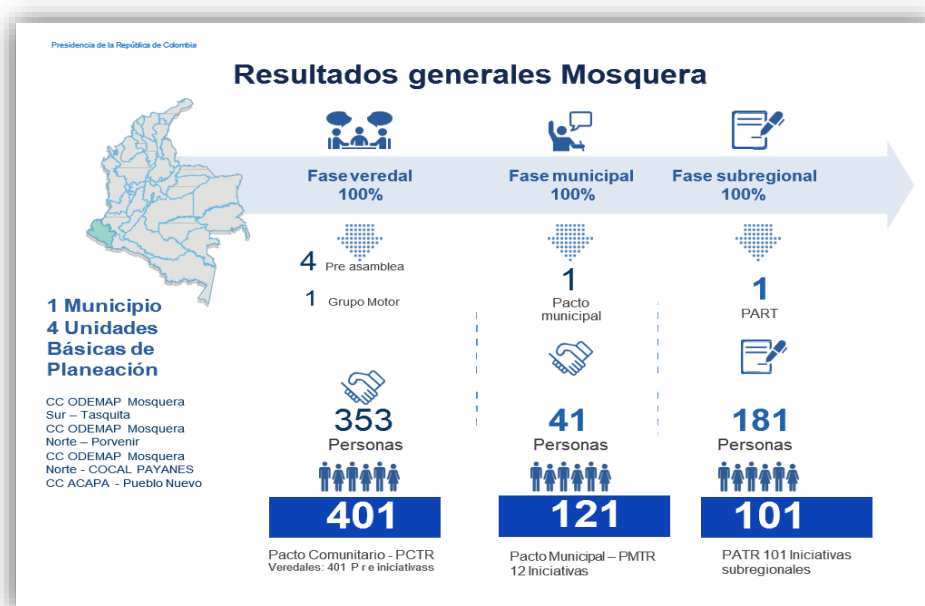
Presidencia de la República de Colombia

Resultados generales Mosquera

Fase veredal
100%

Fase municipal
100%

Fase subregional
100%

4 Pre asamblea

1 Grupo Motor

1
Pacto municipal

1
PART

1 Municipio
4 Unidades Básicas de Planeación

CC ODEMAP Mosquera Sur – Tasquita
CC ODEMAP Mosquera Norte – Porvenir
CC ODEMAP Mosquera Norte - COCAL PAYANES
CC ACAPA - Pueblo Nuevo

353
Personas

41
Personas

181
Personas

401

121

101

Pacto Comunitario - PCTR
Veredales: 401 P r e iniciativass

Pacto Municipal – PMTR
12 Iniciativas

PATR 101 Iniciativas subregionales